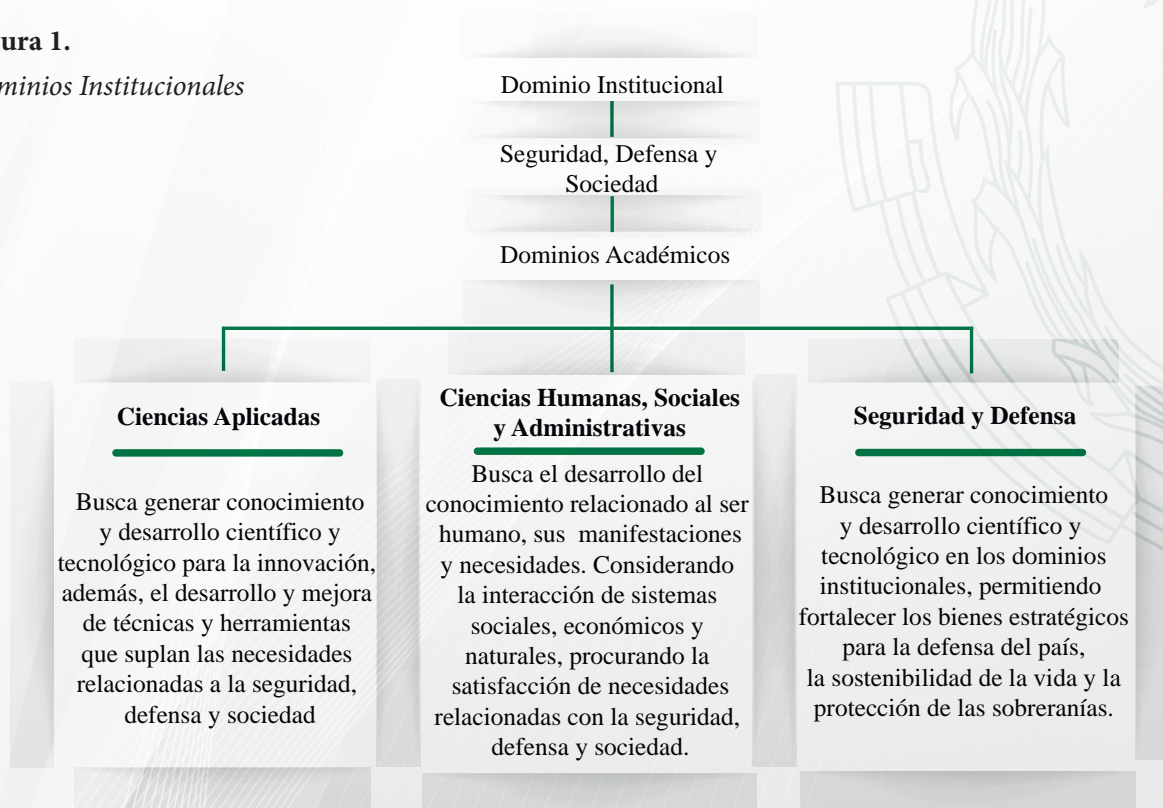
ura 1.

minios Institucionales

Dominio Institucional

Seguridad, Defensa y Sociedad

Dominios Académicos

**Ciencias Aplicadas**

Busca generar conocimiento y desarrollo científico y tecnológico para la innovación, además, el desarrollo y mejora de técnicas y herramientas que suplan las necesidades relacionadas a la seguridad, defensa y sociedad

**Ciencias Humanas, Sociales y Administrativas**

Busca el desarrollo del conocimiento relacionado al ser humano, sus manifestaciones y necesidades. Considerando la interacción de sistemas sociales, económicos y naturales, procurando la satisfacción de necesidades relacionadas con la seguridad, defensa y sociedad.

**Seguridad y Defensa**

Busca generar conocimiento y desarrollo científico y tecnológico en los dominios institucionales, permitiendo fortalecer los bienes estratégicos para la defensa del país, la sostenibilidad de la vida y la protección de las sobreranías.